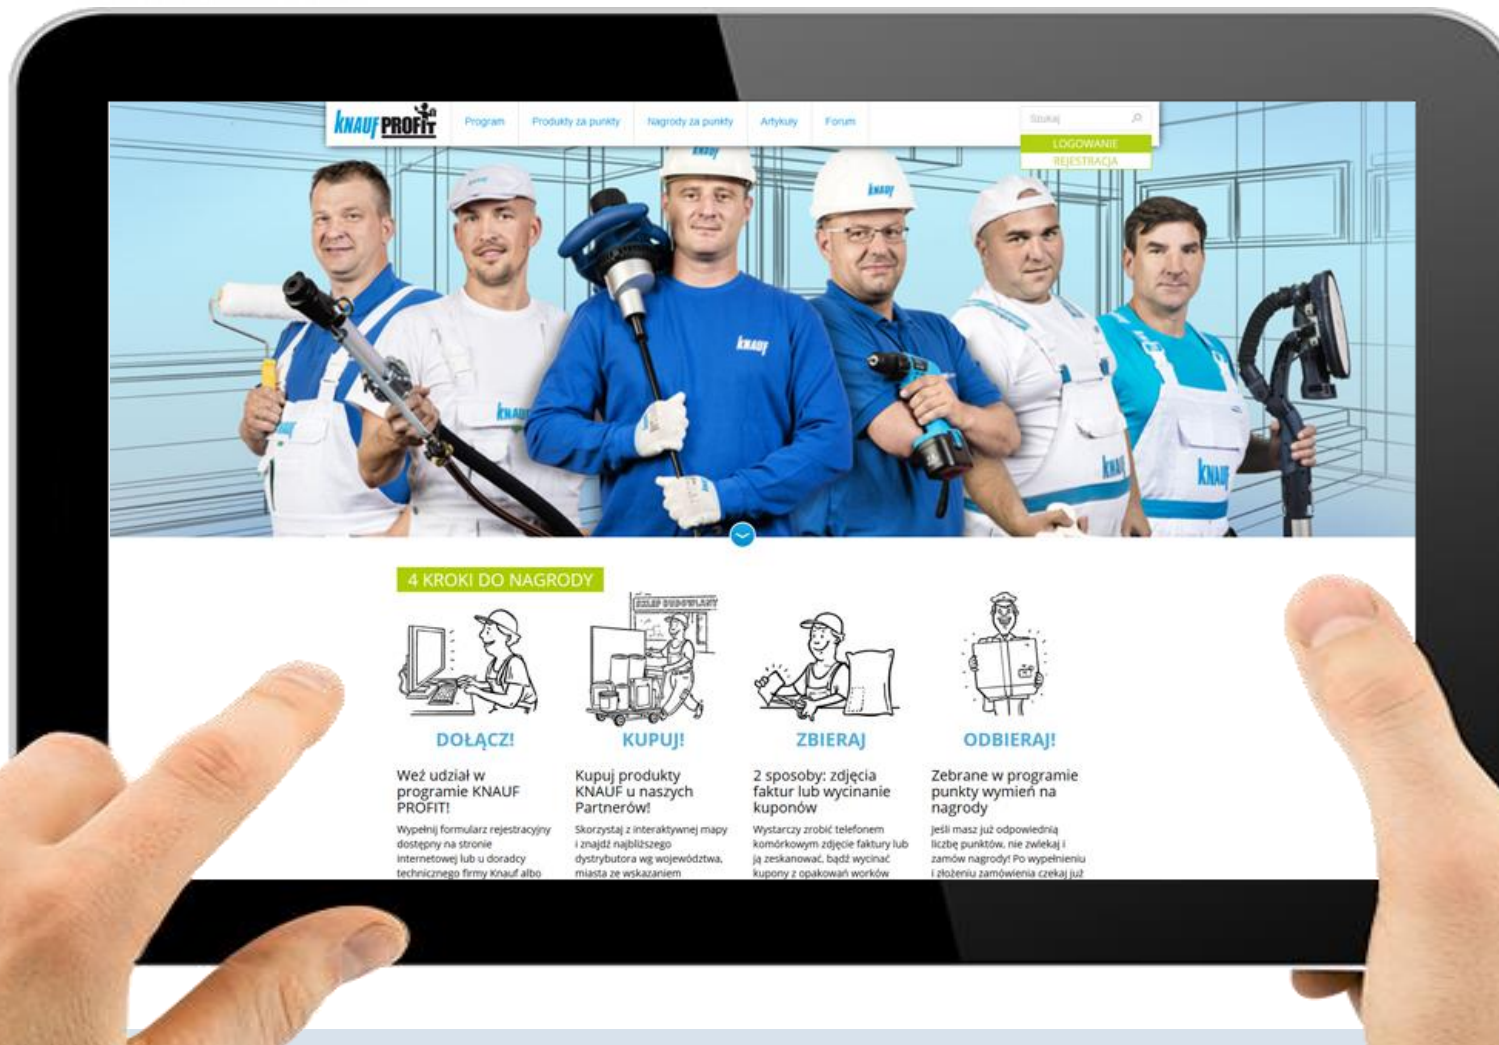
KNAUF PROFIT

Program Produkty za punkty Nagrody za punkty Artykuły Forum

Szukaj

LOGOWANIE
REJESTRACJA

KNAUF

4 KROKI DO NAGRODY

SKLEP BUDOWLANY

DOŁĄCZ!

Weź udział w programie KNAUF PROFIT!

Wypełnij formularz rejestracyjny dostępny na stronie internetowej lub u doradcy technicznego firmy Knauf albo

KUPUJ!

Kupuj produkty KNAUF u naszych Partnerów!

Skorzystaj z interaktywnej mapy i znajdź najbliższego dystrybutora wg województwa, miasta ze wskazaniem

ZBIERAJ

2 sposoby: zdjęcia faktur lub wycinanie kuponów

Wystarczy zrobić telefonem komórkowym zdjęcie faktury lub ją zeskanować, bądź wycinać kupony z opakowań worków

ODBIERAJ!

Zebrane w programie punkty wymień na nagrody

Jeśli masz już odpowiednią liczbę punktów, nie zwlekaj i zamów nagrody! Po wypełnieniu i złożeniu zamówienia czekaj już